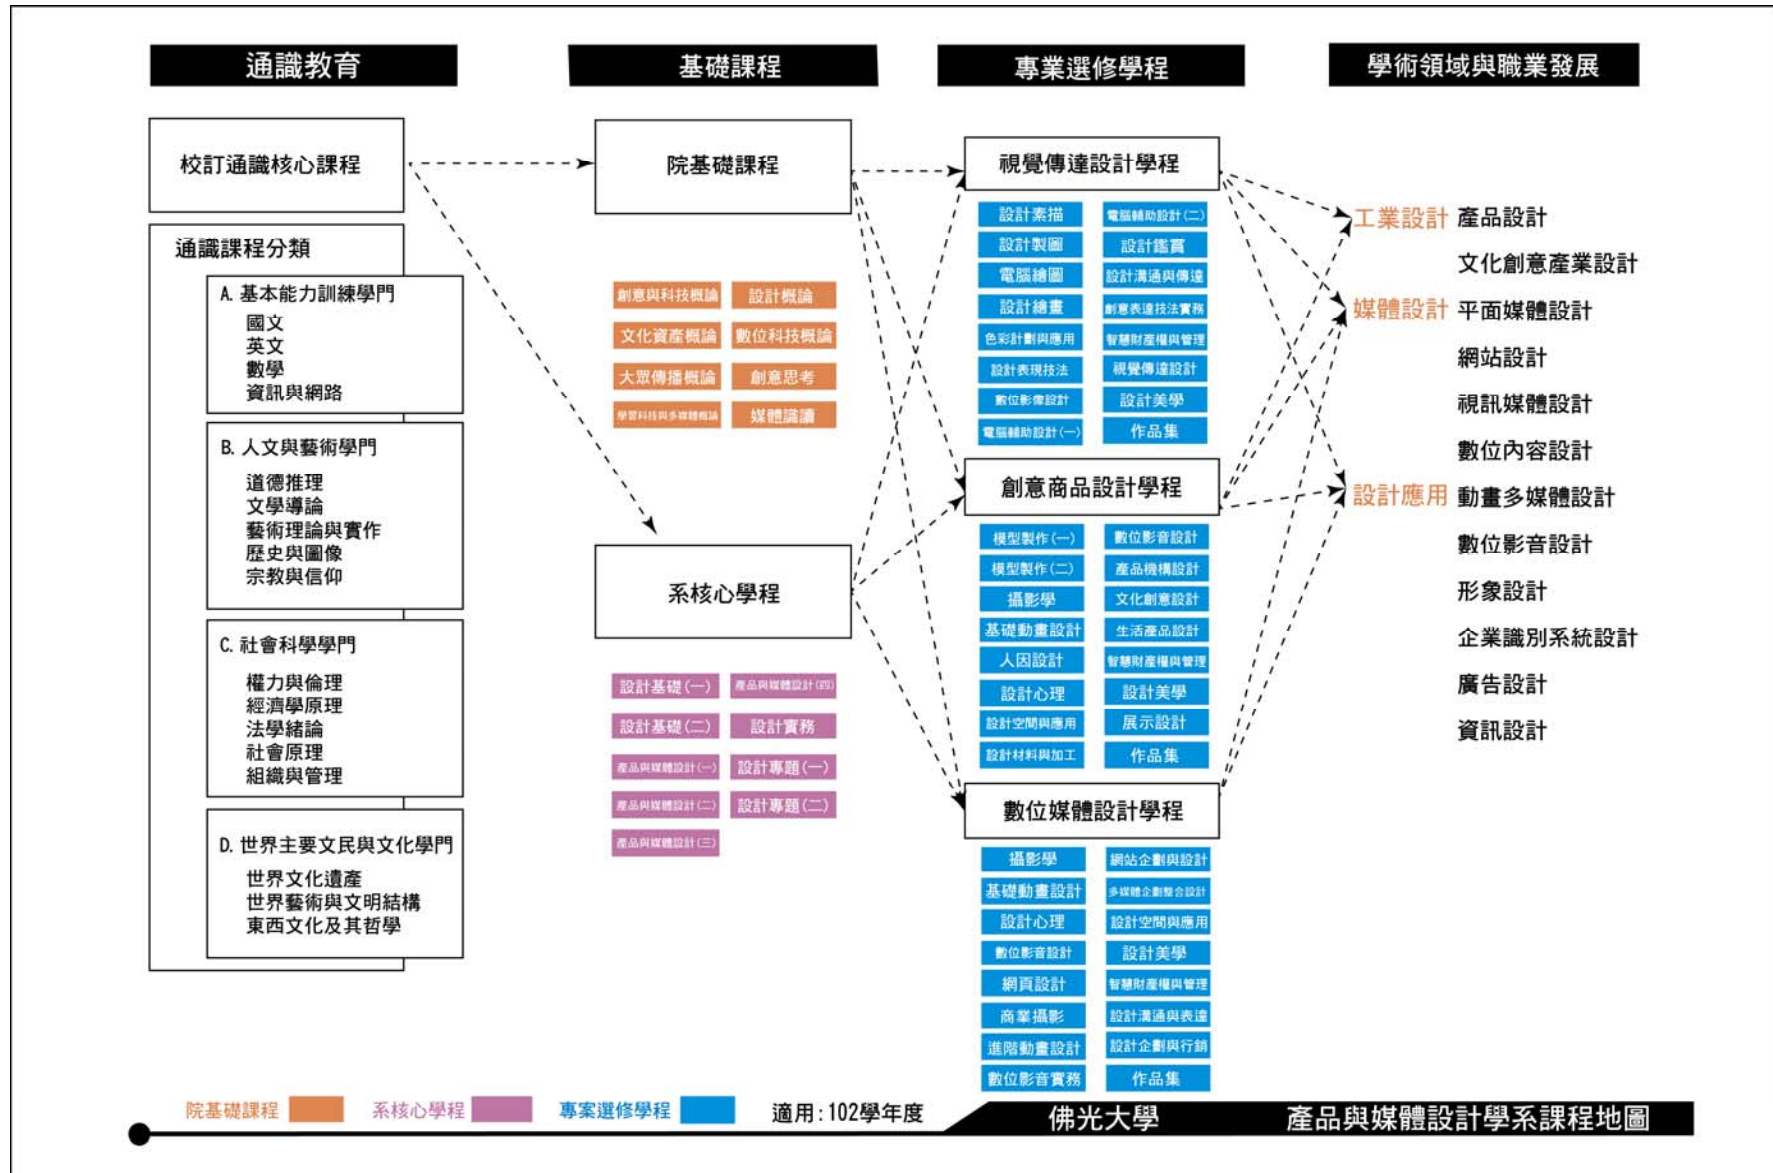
通識教育

基礎課程

專業選修學程

學術領域與職業發展

校訂通識核心課程

通識課程分類

A. 基本能力訓練學門
國文
英文
數學
資訊與網路

B. 人文與藝術學門
道德推理
文學導論
藝術理論與實作
歷史與圖像
宗教與信仰

C. 社會科學學門
權力與倫理
經濟學原理
法學緒論
社會原理
組織與管理

D. 世界主要文民與文化學門
世界文化遺產
世界藝術與文明結構
東西文化及其哲學

院基礎課程

創意與科技概論
設計概論
文化資產概論
數位科技概論
大眾傳播概論
創意思考
學習科技與多媒體概論
媒體識讀

系核心學程

設計基礎(一)
產品與媒體設計(四)
設計基礎(二)
設計實務
產品與媒體設計(一)
設計專題(一)
產品與媒體設計(二)
設計專題(二)
產品與媒體設計(三)

視覺傳達設計學程

設計素描
電腦輔助設計(二)
設計製圖
設計鑑賞
電腦繪圖
設計溝通與傳達
設計繪畫
創意表達技法實務
色彩計劃與應用
智慧財產權與管理
設計表現技法
視覺傳達設計
數位影像設計
設計美學
電腦輔助設計(一)
作品集

創意商品設計學程

模型製作(一)
數位影音設計
模型製作(二)
產品機構設計
攝影學
文化創意設計
基礎動畫設計
生活產品設計
人因設計
智慧財產權與管理
設計心理
設計美學
設計空間與應用
展示設計
設計材料與加工
作品集

數位媒體設計學程

攝影學
網站企劃與設計
基礎動畫設計
多媒體企劃整合設計
設計心理
設計空間與應用
數位影音設計
設計美學
網頁設計
智慧財產權與管理
商業攝影
設計溝通與表達
進階動畫設計
設計企劃與行銷
數位影音實務
作品集

工業設計 產品設計
文化創意產業設計
媒體設計 平面媒體設計
網站設計
視訊媒體設計
數位內容設計
設計應用 動畫多媒體設計
數位影音設計
形象設計
企業識別系統設計
廣告設計
資訊設計

院基礎課程 系核心學程 專案選修學程 適用:102學年度

佛光大學 產品與媒體設計學系課程地圖